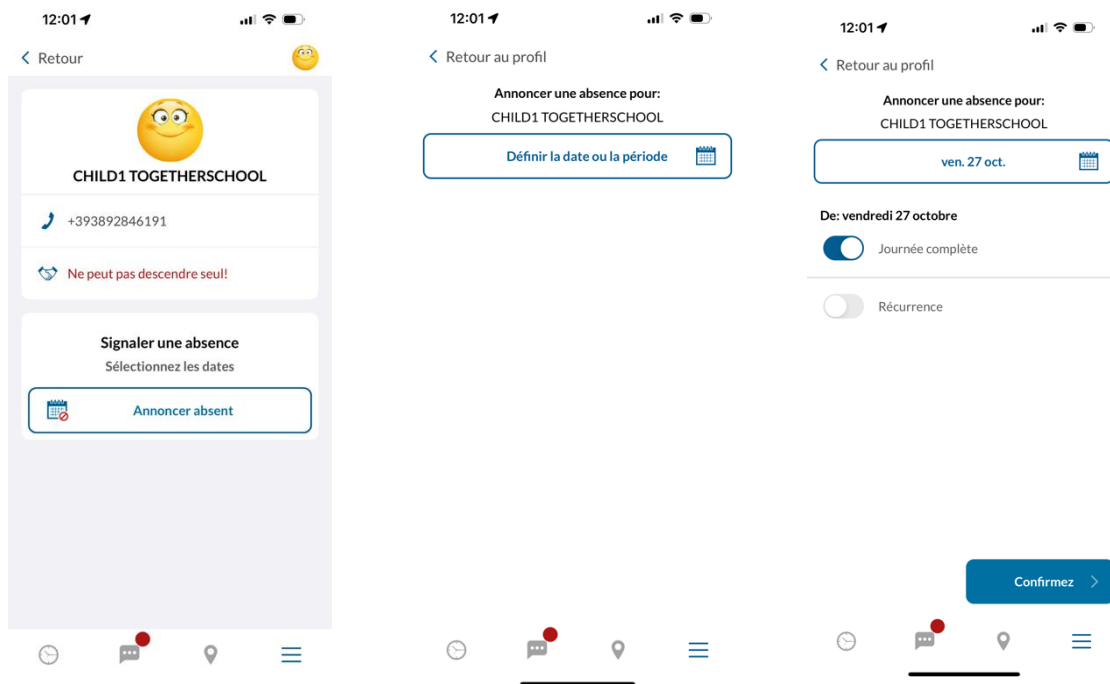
12:01

< Retour

CHILD1 TOGETHERSCHOOL

+393892846191

Ne peut pas descendre seul!

Signaler une absence

Sélectionnez les dates

Annoncer absent

12:01

< Retour au profil

Annoncer une absence pour:

CHILD1 TOGETHERSCHOOL

Définir la date ou la période

12:01

< Retour au profil

Annoncer une absence pour:

CHILD1 TOGETHERSCHOOL

ven. 27 oct.

De: vendredi 27 octobre

Journée complète

Récurrence

Confirmez >